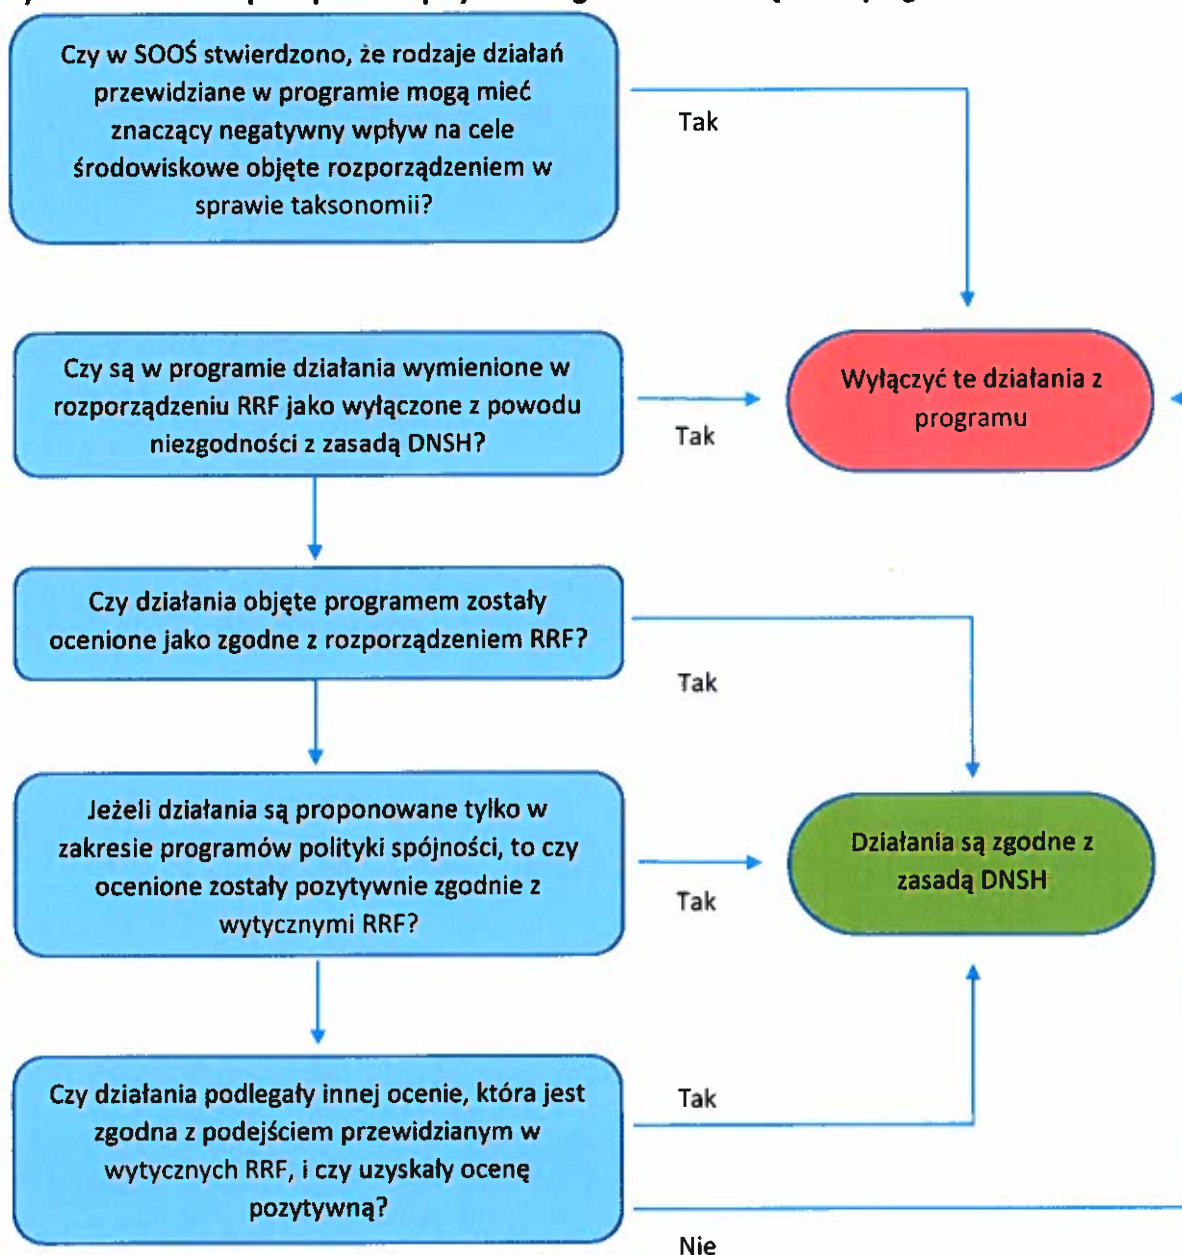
Czy w SOOŚ stwierdzono, że rodzaje działań przewidziane w programie mogą mieć znaczący negatywny wpływ na cele środowiskowe objęte rozporządzeniem w sprawie taksonomii?

Tak

Czy są w programie działania wymienione w rozporządzeniu RRF jako wyłączone z powodu niezgodności z zasadą DNSH?

Tak

Wyłączyć te działania z programu

Czy działania objęte programem zostały ocenione jako zgodne z rozporządzeniem RRF?

Tak

Jeżeli działania są proponowane tylko w zakresie programów polityki spójności, to czy ocenione zostały pozytywnie zgodnie z wytycznymi RRF?

Tak

Działania są zgodne z zasadą DNSH

Czy działania podlegały innej ocenie, która jest zgodna z podejściem przewidzianym w wytycznych RRF, i czy uzyskały ocenę pozytywną?

Tak

Nie